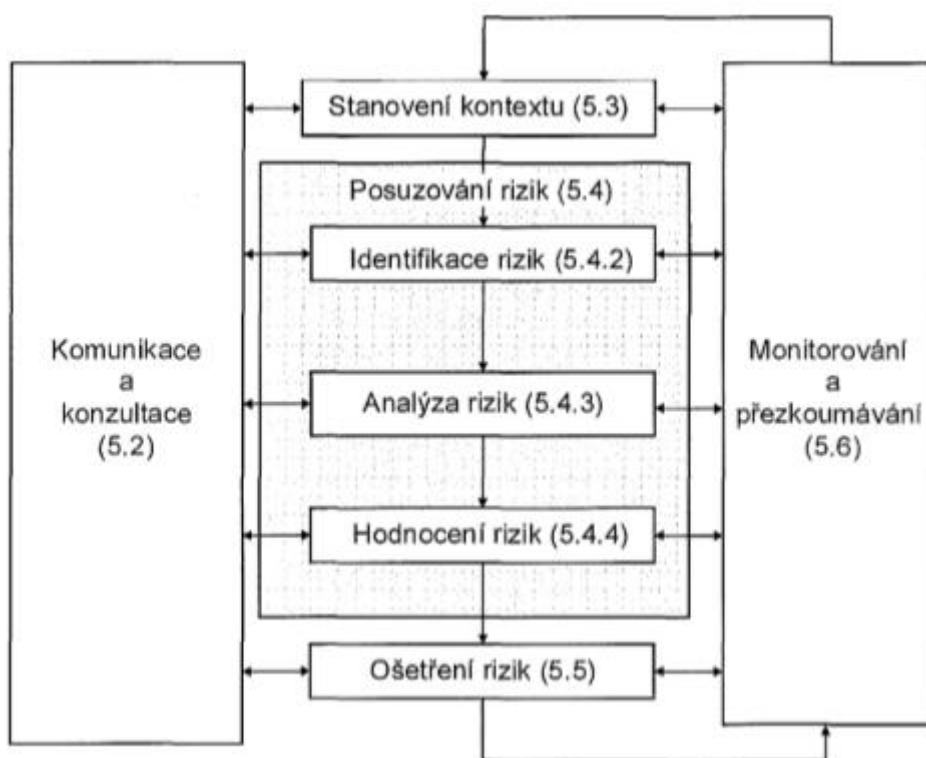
Stanovení kontextu (5.3)

Posuzování rizik (5.4)

Identifikace rizik (5.4.2)

Analýza rizik (5.4.3)

Hodnocení rizik (5.4.4)

Ošetření rizik (5.5)

Komunikace a konzultace (5.2)

Monitorování a přezkoumávání (5.6)